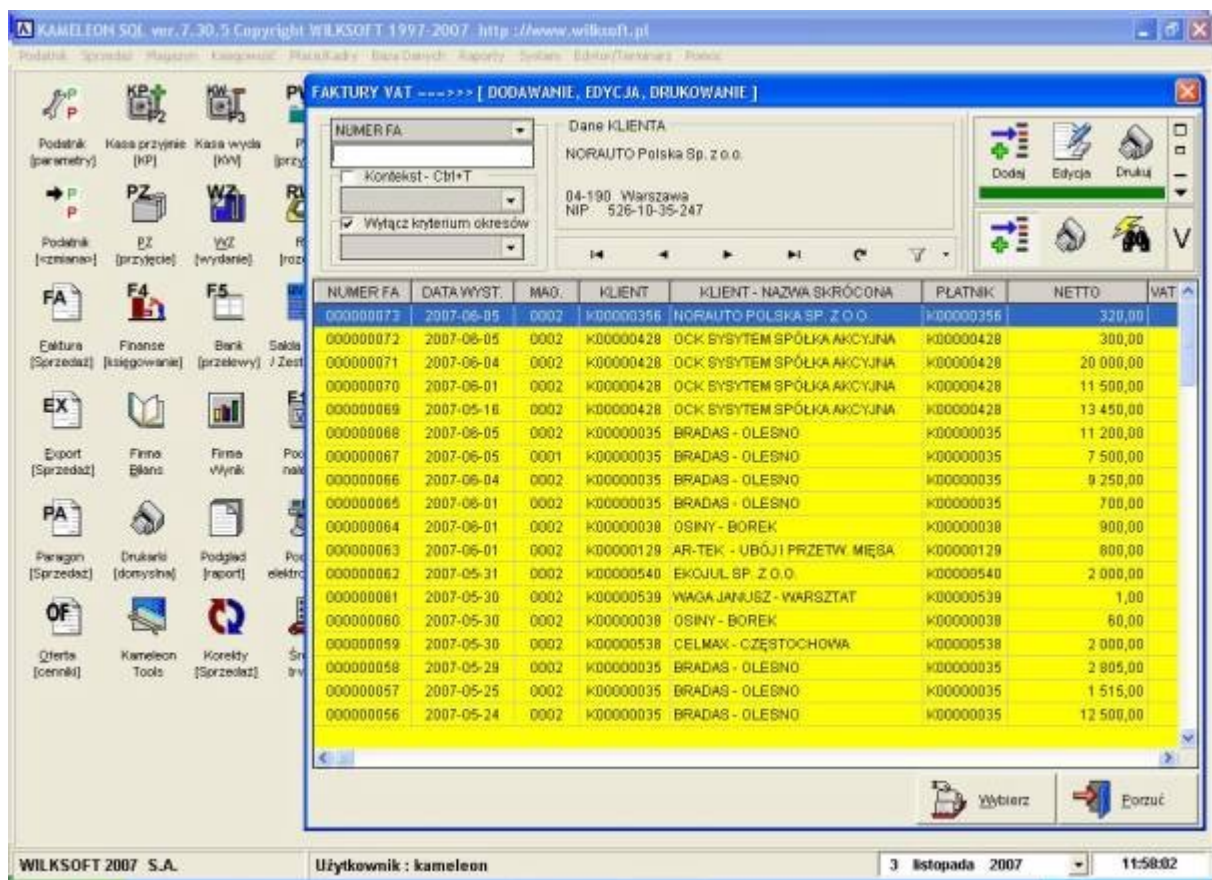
KAMELEON SQL ver.7.30.5 Copyright WILKSOFT 1997-2007 http://www.wilksoft.pl

Podatnik Sprzedaż Magazyn Księgowość Płace/Kadry Baza Danych Raporty System Edytor/Terminarz Pomoc

Podatnik [parametry]
Kasa przyjmie [KP]
Kasa wyda [KW]
[przy

Podatnik [<zmiana>]
PZ [przyjęcie]
WZ [wydanie]
[roz

Faktura [Sprzedaż]
Finanse [księgowanie]
Bank [przelewy]
Salda / Zest

Export [Sprzedaż]
Firma Bilans
Firma Wynik
Pod nal

Paragon [Sprzedaż]
Drukarki [domyślna]
Podgląd [raport]
Pod elektr

Oferta [cennik]
Kameleon Tools
Korekty [Sprzedaż]
Śr trw

FAKTURY VAT --->>> [ DODAWANIE, EDYCJA, DRUKOWANIE ]

NUMER FA
Kontekst - Ctrl+T
Wyłącz kryterium okresów

Dane KLIENTA
NORAUTO Polska Sp. z o.o.

04-190 Warszawa
NIP 526-10-35-247

Dodaj
Edycja
Drukuj

V

| NUMER FA | DATA WYST. | MAG. | KLIENT | KLIENT - NAZWA SKRÓCONA | PŁATNIK | NETTO | VAT |
|---|---|---|---|---|---|---|---|
| 000000073 | 2007-06-05 | 0002 | K00000356 | NORAUTO POLSKA SP. Z O.O. | K00000356 | 320,00 | |
| 000000072 | 2007-06-05 | 0002 | K00000428 | OCK SYSYTEM SPÓŁKA AKCYJNA | K00000428 | 300,00 | |
| 000000071 | 2007-06-04 | 0002 | K00000428 | OCK SYSYTEM SPÓŁKA AKCYJNA | K00000428 | 20 000,00 | |
| 000000070 | 2007-06-01 | 0002 | K00000428 | OCK SYSYTEM SPÓŁKA AKCYJNA | K00000428 | 11 500,00 | |
| 000000069 | 2007-05-16 | 0002 | K00000428 | OCK SYSYTEM SPÓŁKA AKCYJNA | K00000428 | 13 450,00 | |
| 000000068 | 2007-06-05 | 0002 | K00000035 | BRADAS - OLESNO | K00000035 | 11 200,00 | |
| 000000067 | 2007-06-05 | 0001 | K00000035 | BRADAS - OLESNO | K00000035 | 7 500,00 | |
| 000000066 | 2007-06-04 | 0002 | K00000035 | BRADAS - OLESNO | K00000035 | 9 250,00 | |
| 000000065 | 2007-06-01 | 0002 | K00000035 | BRADAS - OLESNO | K00000035 | 700,00 | |
| 000000064 | 2007-06-01 | 0002 | K00000038 | OSINY - BOREK | K00000038 | 900,00 | |
| 000000063 | 2007-06-01 | 0002 | K00000129 | AR-TEK - UBÓJ I PRZETW. MIĘSA | K00000129 | 800,00 | |
| 000000062 | 2007-05-31 | 0002 | K00000540 | EKOJUL SP. Z O.O. | K00000540 | 2 000,00 | |
| 000000061 | 2007-05-30 | 0002 | K00000539 | WAGA JANUSZ - WARSZTAT | K00000539 | 1,00 | |
| 000000060 | 2007-05-30 | 0002 | K00000038 | OSINY - BOREK | K00000038 | 60,00 | |
| 000000059 | 2007-05-30 | 0002 | K00000538 | CELMAX - CZĘSTOCHOWA | K00000538 | 2 000,00 | |
| 000000058 | 2007-05-29 | 0002 | K00000035 | BRADAS - OLESNO | K00000035 | 2 805,00 | |
| 000000057 | 2007-05-25 | 0002 | K00000035 | BRADAS - OLESNO | K00000035 | 1 515,00 | |
| 000000056 | 2007-05-24 | 0002 | K00000035 | BRADAS - OLESNO | K00000035 | 12 500,00 | |

Wybierz
Porzuć

WILKSOFT 2007 S.A.
Użytkownik : kameleon
3 listopada 2007
11:58:02